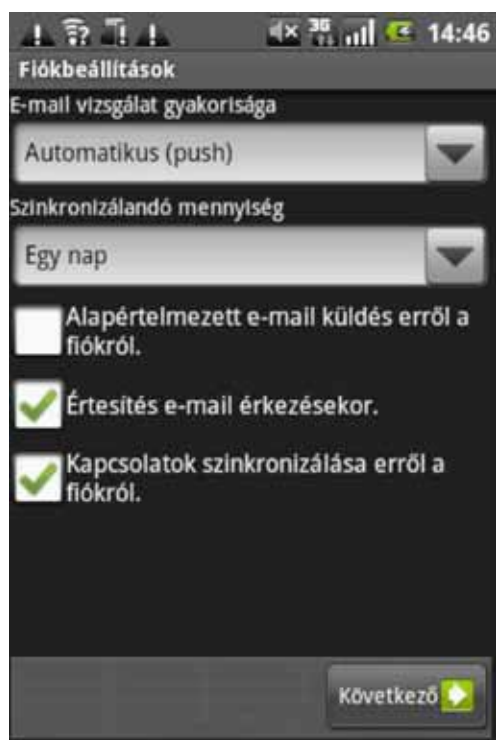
3G 14:46
Fiókbeállítások

E-mail vizsgálat gyakorisága

Automatikus (push)

Szinkronizálandó mennyiség

Egy nap

Alapértelmezett e-mail küldés erről a fiókról.

Értesítés e-mail érkezésekor.

Kapcsolatok szinkronizálása erről a fiókról.

Következő